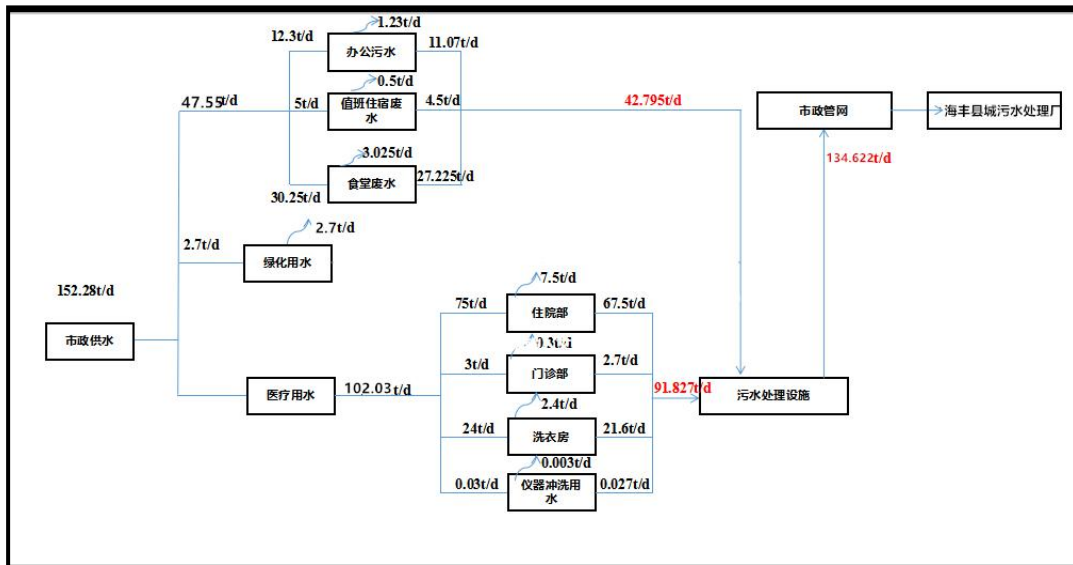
12.3t/d
1.23t/d
办公污水
11.07t/d
0.5t/d
47.55t/d
5t/d
值班住宿废水
4.5t/d
42.795t/d
市政管网
海丰县城污水处理厂
3.025t/d
食堂废水
27.225t/d
30.25t/d
134.622t/d
2.7t/d
2.7t/d
绿化用水
152.28t/d
7.5t/d
75t/d
住院部
67.5t/d
市政供水
0.3t/d
3t/d
门诊部
2.7t/d
医疗用水
102.03t/d
91.827t/d
污水处理设施
2.4t/d
24t/d
洗衣房
21.6t/d
0.003t/d
0.03t/d
仪器冲洗用水
0.027t/d